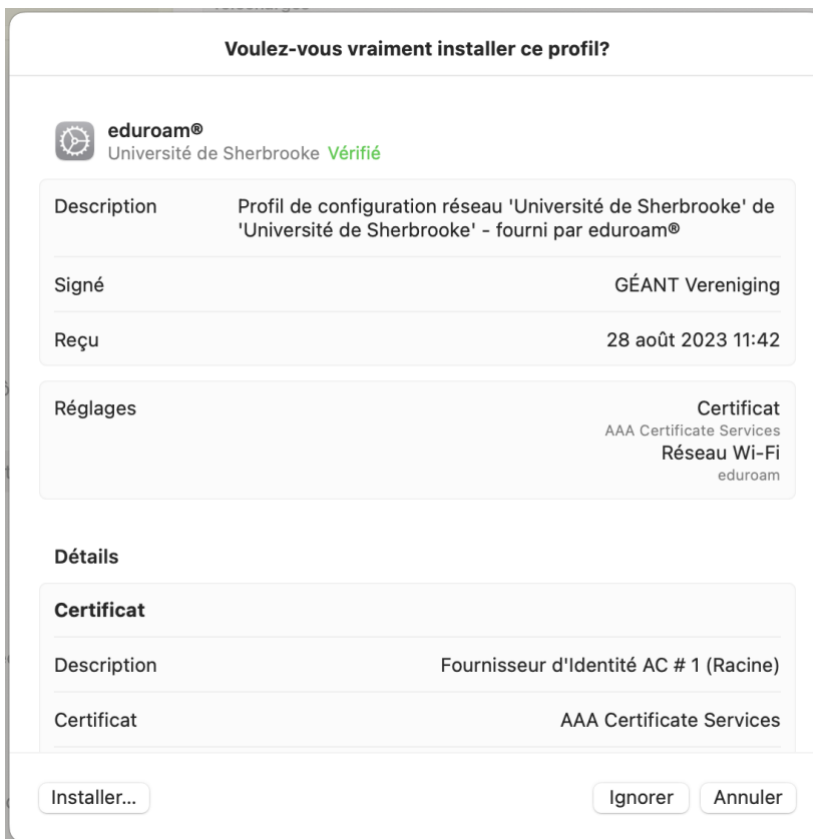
Voulez-vous vraiment installer ce profil?

eduroam®
Université de Sherbrooke Vérifié

| Description | Profil de configuration réseau 'Université de Sherbrooke' de 'Université de Sherbrooke' - fourni par eduroam® |
|---|---|
| Signé | GÉANT Vereniging |
| Reçu | 28 août 2023 11:42 |

Réglages
Certificat
AAA Certificate Services
Réseau Wi-Fi
eduroam

Détails

Certificat

| Description | Fournisseur d'Identité AC # 1 (Racine) |
|---|---|
| Certificat | AAA Certificate Services |

Installer...

Ignorer

Annuler